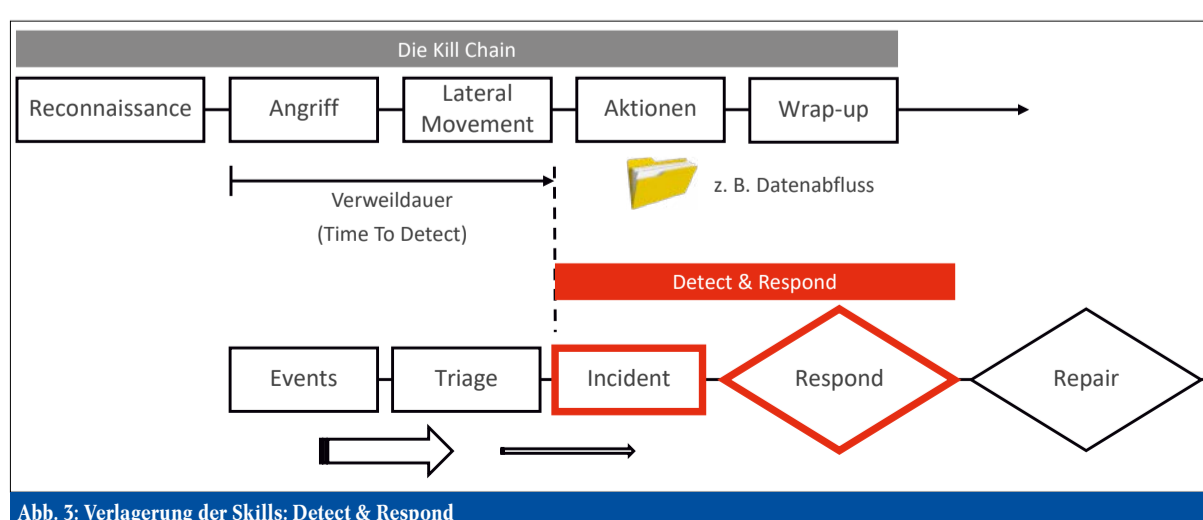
Die Kill Chain

Reconnaissance

Angriff

Lateral Movement

Aktionen

Wrap-up

Verweildauer
(Time To Detect)

z. B. Datenabfluss

Detect & Respond

Events

Triage

Incident

Respond

Repair

Abb. 3: Verlagerung der Skills: Detect & Respond